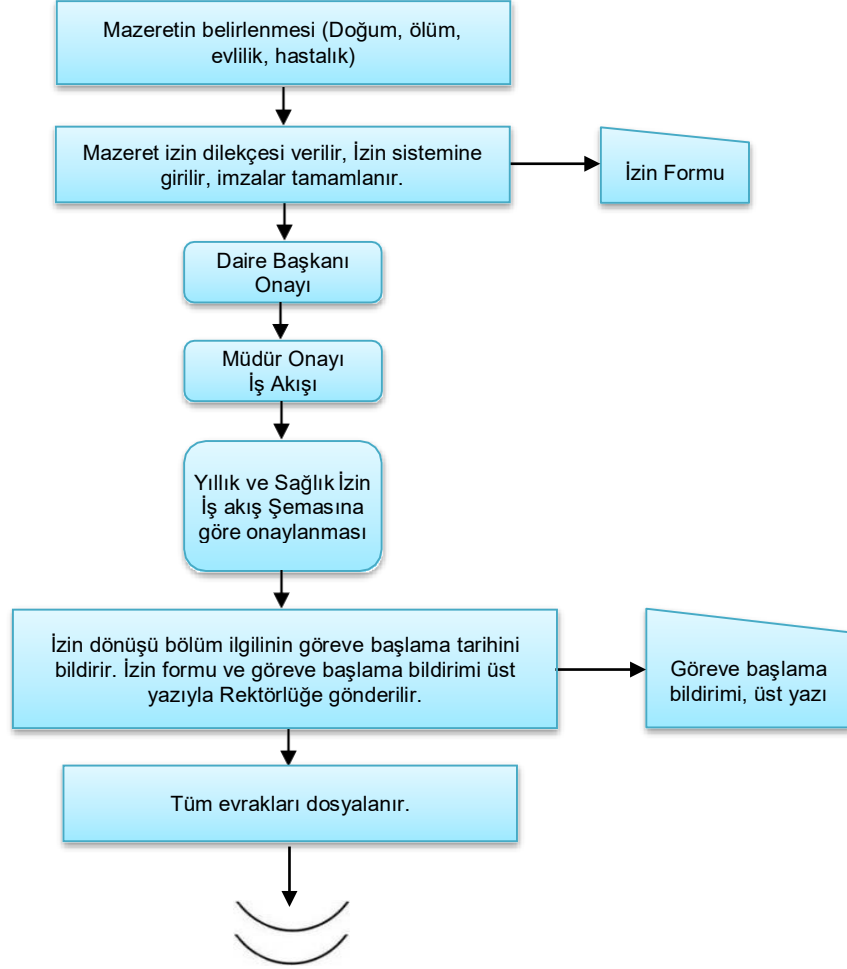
Mazeretin belirlenmesi (Doğum, ölüm, evlilik, hastalık)

Mazeret izin dilekçesi verilir, İzin sistemine girilir, imzalar tamamlanır.

İzin Formu

Daire Başkanı Onayı

Müdür Onayı İş Akışı

Yıllık ve Sağlık İzin İş akış Şemasına göre onaylanması

İzin dönüşü bölüm ilgilinin göreve başlama tarihini bildirir. İzin formu ve göreve başlama bildirimi üst yazıyla Rektörlüğe gönderilir.

Göreve başlama bildirimi, üst yazı

Tüm evrakları dosyalanır.